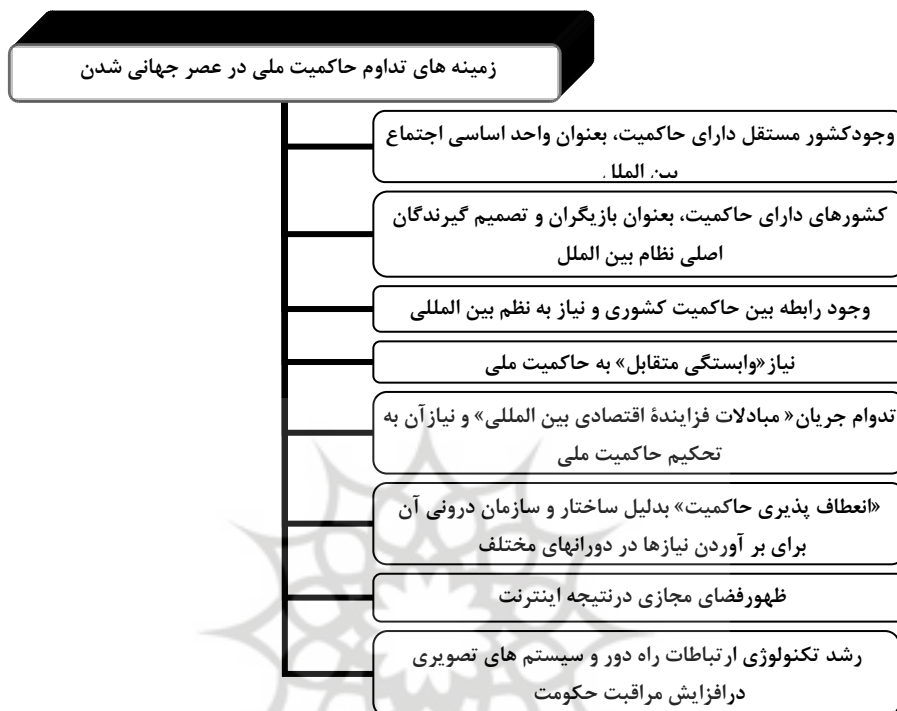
زمینه های تداوم حاکمیت ملی در عصر جهانی شدن

وجودکشور مستقل دارای حاکمیت، بعنوان واحد اساسی اجتماع بین الملل

کشورهای دارای حاکمیت، بعنوان بازیگران و تصمیم گیرندگان اصلی نظام بین الملل

وجود رابطه بین حاکمیت کشوری و نیاز به نظم بین المللی

نیاز«وابستگی متقابل» به حاکمیت ملی

تداوم جریان« مبادلات فزایندهٔ اقتصادی بین المللی» و نیازآن به تحکیم حاکمیت ملی

«انعطاف پذیری حاکمیت» بدلیل ساختار و سازمان درونی آن برای بر آوردن نیازها در دورانهای مختلف

ظهورفضای مجازی درنتیجه اینترنت

رشد تکنولوژی ارتباطات راه دور و سیستم های تصویری درافزایش مراقبت حکومت